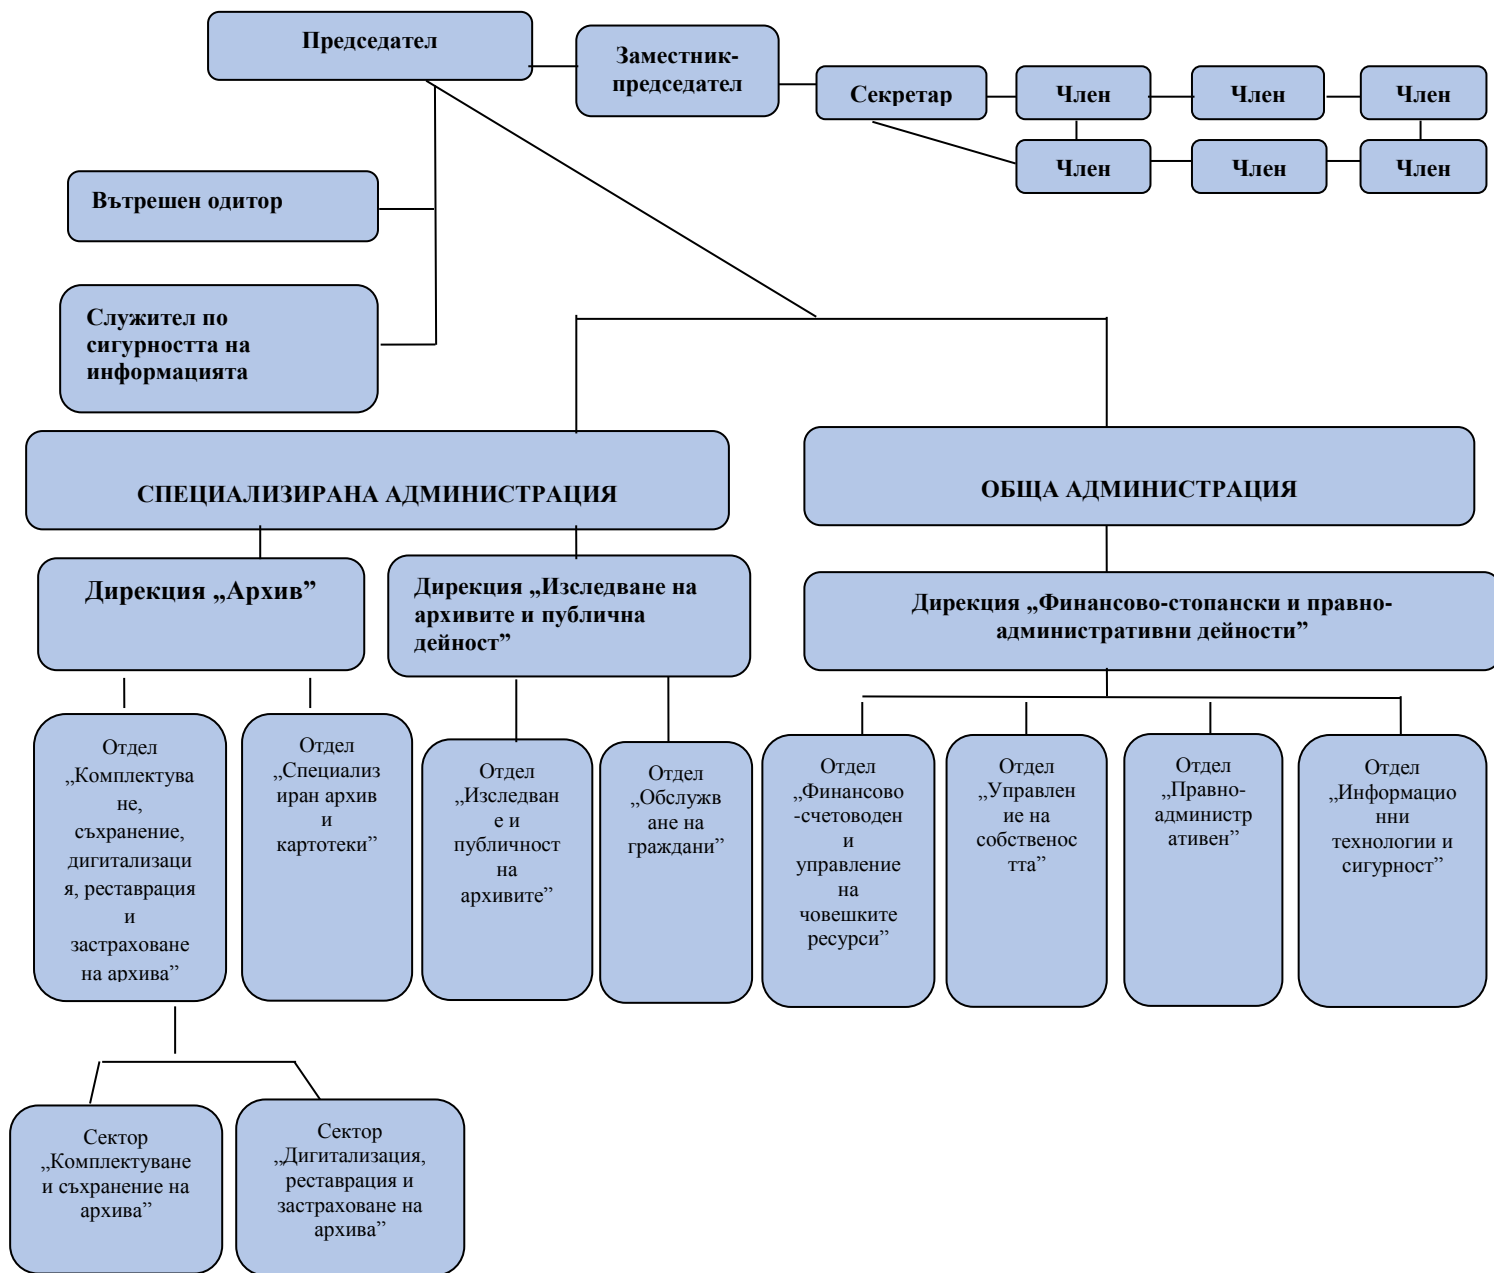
Председател

Заместник-председател

Секретар

Член

Член

Член

Член

Член

Член

Вътрешен одитор

Служител по сигурността на информацията

СПЕЦИАЛИЗИРАНА АДМИНИСТРАЦИЯ

ОБЩА АДМИНИСТРАЦИЯ

Дирекция „Архив”

Дирекция „Изследване на архивите и публична дейност”

Дирекция „Финансово-стопански и правно-административни дейности”

Отдел „Комплектуване, съхранение, дигитализация, реставрация и застраховане на архива”

Отдел „Специализиран архив и картотеки”

Отдел „Изследване и публичност на архивите”

Отдел „Обслужване на граждани”

Отдел „Финансово-счетоводен и управление на човешките ресурси”

Отдел „Управление на собствеността”

Отдел „Правно-административен”

Отдел „Информационни технологии и сигурност”

Сектор „Комплектуване и съхранение на архива”

Сектор „Дигитализация, реставрация и застраховане на архива”